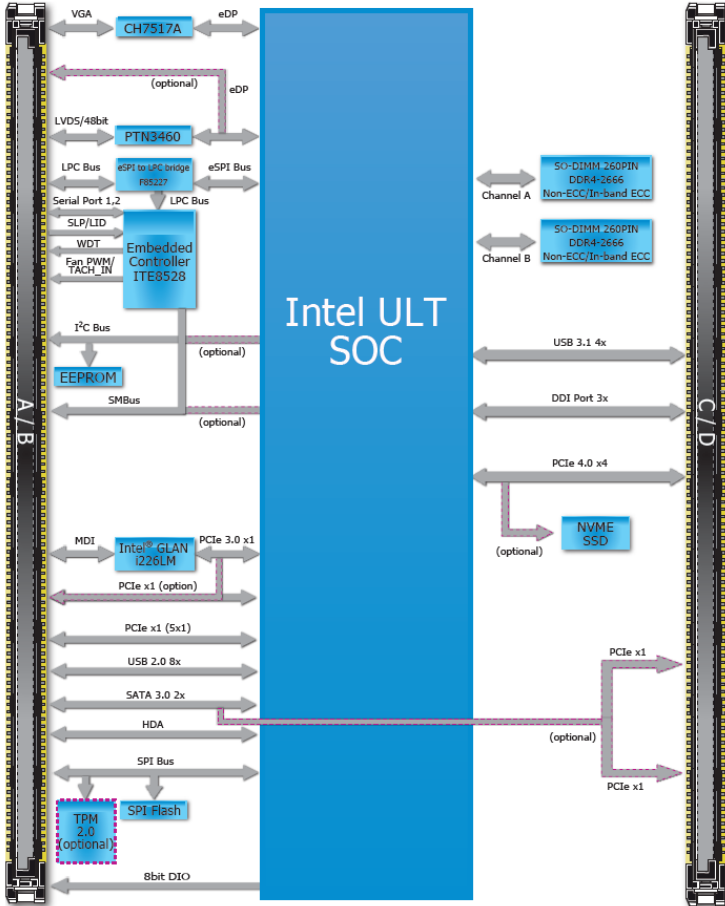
VGA
CH7517A
eDP
(optional)
eDP
LVDS/48bit
PTN3460
LPC Bus
eSPI to LPC bridge F85227
eSPI Bus
LPC Bus
Serial Port 1,2
SLP/LID
WDT
Fan PWM/ TACH_IN
Embedded Controller ITE8528
SO-DIMM 260PIN DDR4-2666 Non-ECC/In-band ECC
Channel A
SO-DIMM 260PIN DDR4-2666 Non-ECC/In-band ECC
Channel B
Intel ULT SOC
$I^2C$ Bus
(optional)
EEPROM
SMBus
(optional)
USB 3.1 4x
DDI Port 3x
PCIe 4.0 x4
NVME SSD
(optional)
A/B
C/D
MDI
Intel® GLAN i226LM
PCIe 3.0 x1
PCIe x1 (option)
PCIe x1 (5x1)
USB 2.0 8x
SATA 3.0 2x
HDA
SPI Bus
TPM 2.0 (optional)
SPI Flash
8bit DIO
PCIe x1
(optional)
PCIe x1